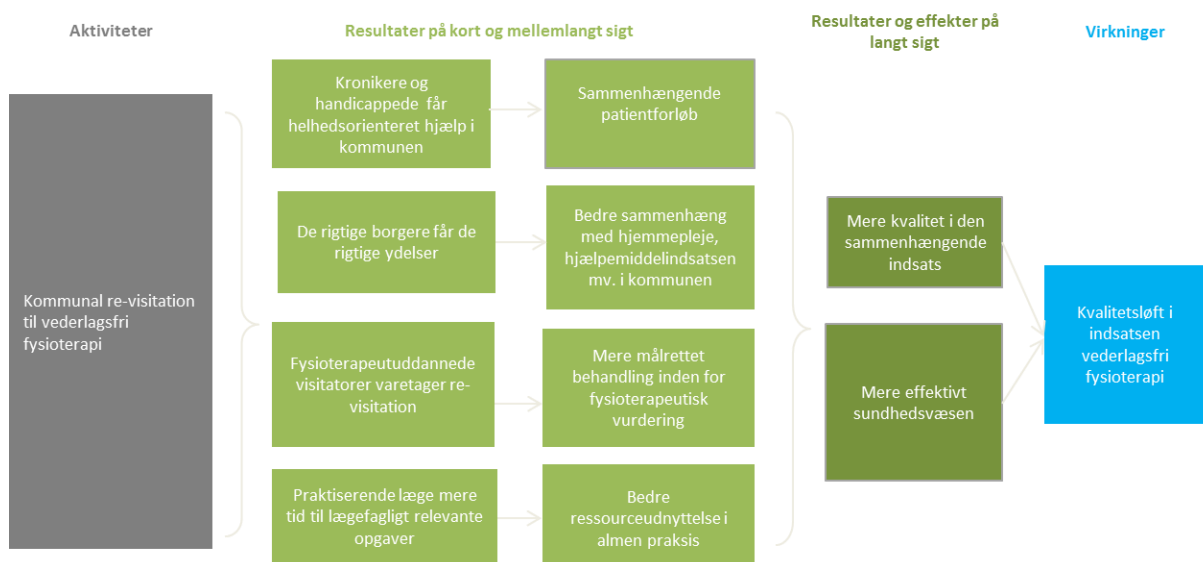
Aktiviteter

Resultater på kort og mellemlangt sigt

Resultater og effekter på langt sigt

Virkninger

Kommunal re-visitation til vederlagsfri fysioterapi

Kronikere og handicappede får helhedsorienteret hjælp i kommunen

Sammenhængende patientforløb

De rigtige borgere får de rigtige ydelser

Bedre sammenhæng med hjemmepleje, hjælpemiddelindsatsen mv. i kommunen

Fysioterapeutuddannede visitatorer varetager re-visitation

Mere målrettet behandling inden for fysioterapeutisk vurdering

Praktiserende læge mere tid til lægefagligt relevante opgaver

Bedre ressourceudnyttelse i almen praksis

Mere kvalitet i den sammenhængende indsats

Mere effektivt sundhedsvæsen

Kvalitetsløft i indsatsen vederlagsfri fysioterapi